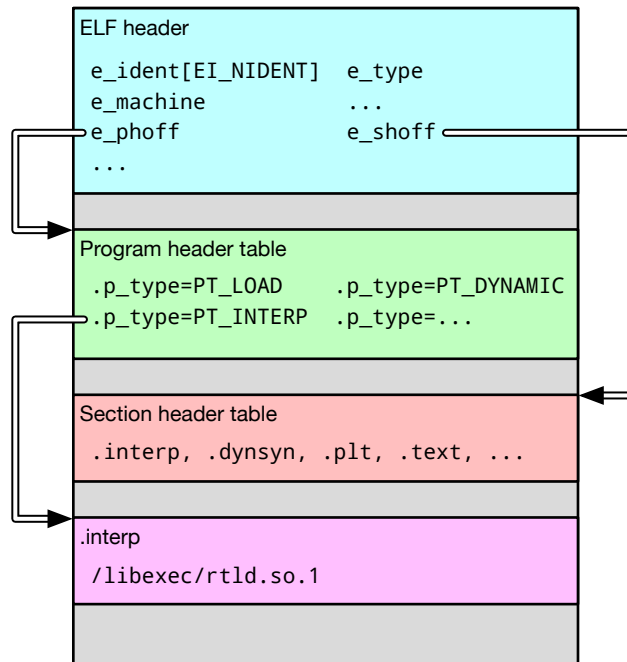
ELF header

e_ident[EI_NIDENT] e_type
e_machine ...
e_phoff e_shoff
...

Program header table

.p_type=PT_LOAD .p_type=PT_DYNAMIC
.p_type=PT_INTERP .p_type=...

Section header table

.interp, .dynsyn, .plt, .text, ...

.interp

/libexec/rtld.so.1